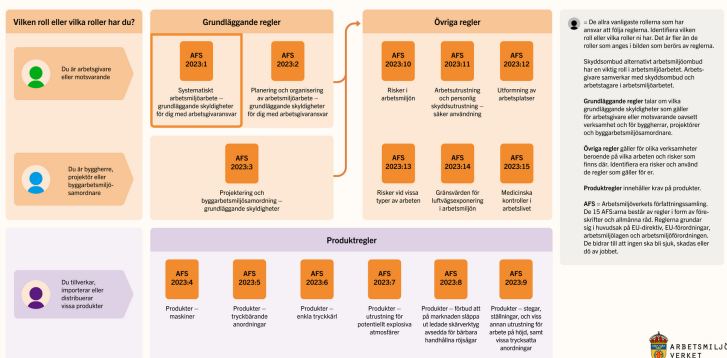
Vilken roll eller vilka roller har du?

Du är arbetsgivare eller motsvarande

Du är byggherre, projektör eller byggarbetsmiljösamordnare

Du tillverkar, importerar eller distribuerar vissa produkter

Grundläggande regler

AFS 2023:1
Systematiskt arbetsmiljöarbete – grundläggande skyldigheter för dig med arbetsgivaransvar

AFS 2023:2
Planering och organisering av arbetsmiljöarbete – grundläggande skyldigheter för dig med arbetsgivaransvar

AFS 2023:3
Projektering och byggarbetsmiljösamordning – grundläggande skyldigheter

Övriga regler

AFS 2023:10
Risker i arbetsmiljön

AFS 2023:11
Arbetsutrustning och personlig skyddsutrustning – säker användning

AFS 2023:12
Utformning av arbetsplatser

AFS 2023:13
Risker vid vissa typer av arbeten

AFS 2023:14
Gränsvärden för luftvägsexponering i arbetsmiljön

AFS 2023:15
Medicinska kontroller i arbetslivet

Produktregler

AFS 2023:4
Produkter – maskiner

AFS 2023:5
Produkter – tryckbärande anordningar

AFS 2023:6
Produkter – enkla tryckkärl

AFS 2023:7
Produkter – utrustning för potentiellt explosiva atmosfärer

AFS 2023:8
Produkter – förbud att på marknaden släppa ut ledade skärverktyg avsedda för bärbara handhållna röjsågar

AFS 2023:9
Produkter – stegar, ställningar, och viss annan utrustning för arbete på höjd, samt vissa trycksatta anordningar

= De allra vanligaste rollerna som har ansvar att följa reglerna. Identifiera vilken roll eller vilka roller ni har. Det är fler än de roller som anges i bilden som berörs av reglerna.

Skyddsombud eller regionalt skyddsombud har en viktig roll i arbetsmiljöarbetet. Arbetsgivare samverkar med skyddsombud och arbetstagare i arbetsmiljöarbetet.

Grundläggande regler talar om vilka grundläggande skyldigheter som gäller för arbetsgivare eller motsvarande oavsett verksamhet och för byggherrar, projektörer och byggarbetsmiljösamordnare.

Övriga regler gäller för olika verksamheter beroende på vilka arbeten och risker som finns där. Identifiera era risker och använd de regler som gäller för er.

Produktregler innehåller krav på produkter.

AFS = Arbetsmiljöverkets författningssamling. De 15 AFS:arna består av regler i form av föreskrifter och allmänna råd. Reglerna grundar sig i huvudsak på EU-direktiv, EU-förordningar, arbetsmiljölagen och arbetsmiljöförordningen. De bidrar till att ingen ska bli sjuk, skadas eller dö av jobbet.

ARBETSMILJÖ VERKET